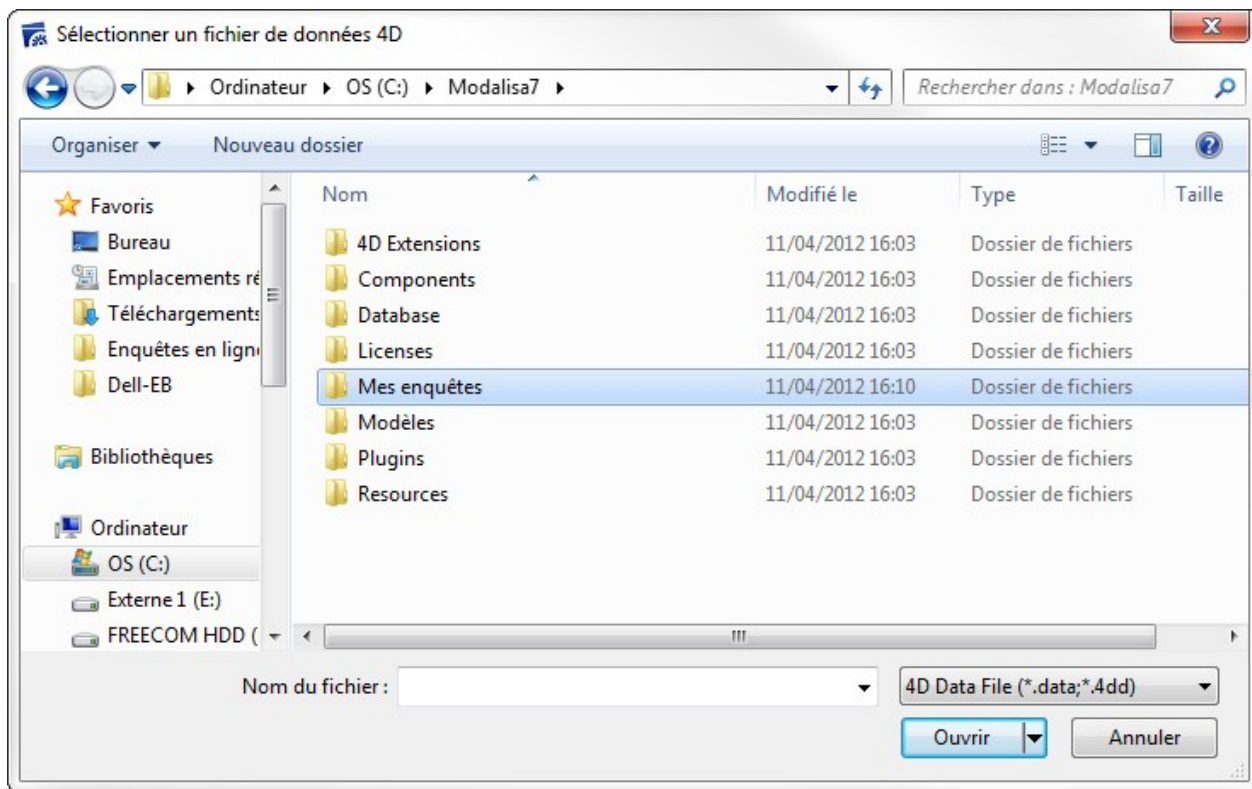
Sélectionner un fichier de données 4D

Ordinateur ▸ OS (C:) ▸ Modalisa7 ▸

Rechercher dans : Modalisa7

Organiser ▾ Nouveau dossier

Favoris
Bureau
Emplacements ré
Téléchargements
Enquêtes en lign
Dell-EB

Bibliothèques

Ordinateur
OS (C:)
Externe 1 (E:)
FREECOM HDD (

| Nom | Modifié le | Type | Taille |
|---|---|---|---|
| 4D Extensions | 11/04/2012 16:03 | Dossier de fichiers | |
| Components | 11/04/2012 16:03 | Dossier de fichiers | |
| Database | 11/04/2012 16:03 | Dossier de fichiers | |
| Licenses | 11/04/2012 16:03 | Dossier de fichiers | |
| Mes enquêtes | 11/04/2012 16:10 | Dossier de fichiers | |
| Modèles | 11/04/2012 16:03 | Dossier de fichiers | |
| Plugins | 11/04/2012 16:03 | Dossier de fichiers | |
| Resources | 11/04/2012 16:03 | Dossier de fichiers | |

Nom du fichier :

4D Data File (*.data;*.4dd)

Ouvrir

Annuler